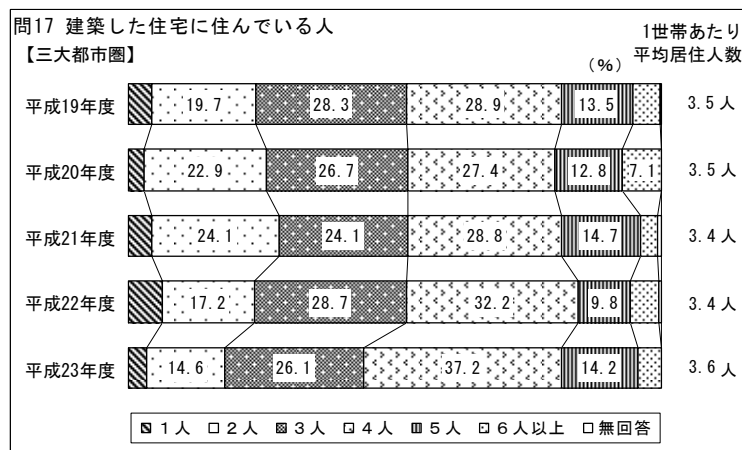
問17 建築した住宅に住んでいる人
【三大都市圏】

1世帯あたり平均居住人数

(%)

| 年度 | 1人 | 2人 | 3人 | 4人 | 5人 | 6人以上 | 無回答 | 1世帯あたり平均居住人数 |
|---|---|---|---|---|---|---|---|---|
| 平成19年度 | | 19.7 | 28.3 | 28.9 | 13.5 | | | 3.5人 |
| 平成20年度 | | 22.9 | 26.7 | 27.4 | 12.8 | 7.1 | | 3.5人 |
| 平成21年度 | | 24.1 | 24.1 | 28.8 | 14.7 | | | 3.4人 |
| 平成22年度 | | 17.2 | 28.7 | 32.2 | 9.8 | | | 3.4人 |
| 平成23年度 | | 14.6 | 26.1 | 37.2 | 14.2 | | | 3.6人 |

1人 2人 3人 4人 5人 6人以上 無回答